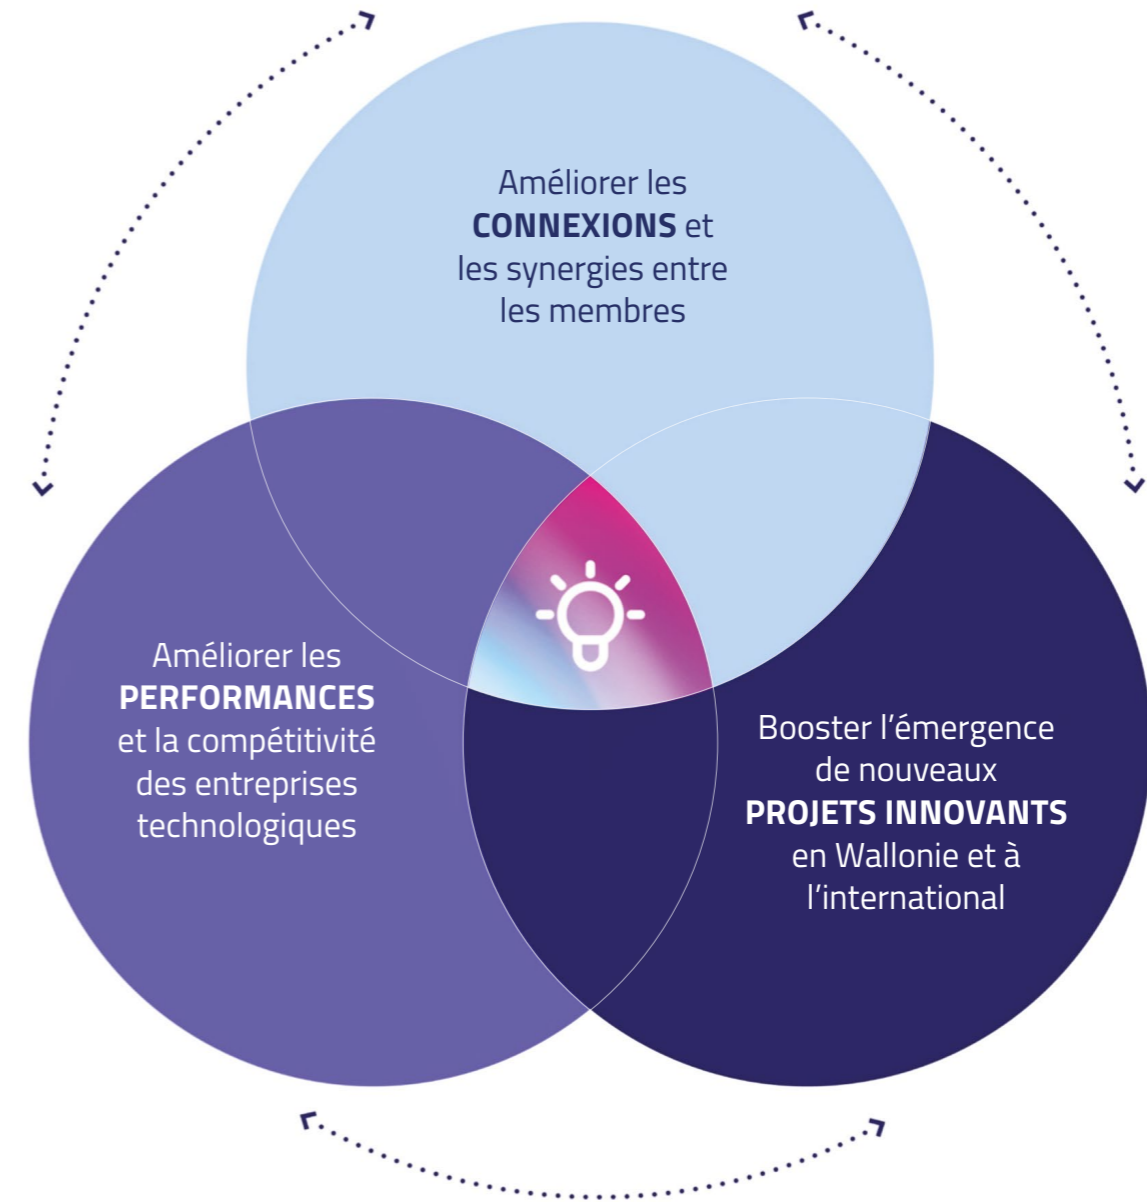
Améliorer les **CONNEXIONS** et les synergies entre les membres

Améliorer les **PERFORMANCES** et la compétitivité des entreprises technologiques

Booster l'émergence de nouveaux **PROJETS INNOVANTS** en Wallonie et à l'international